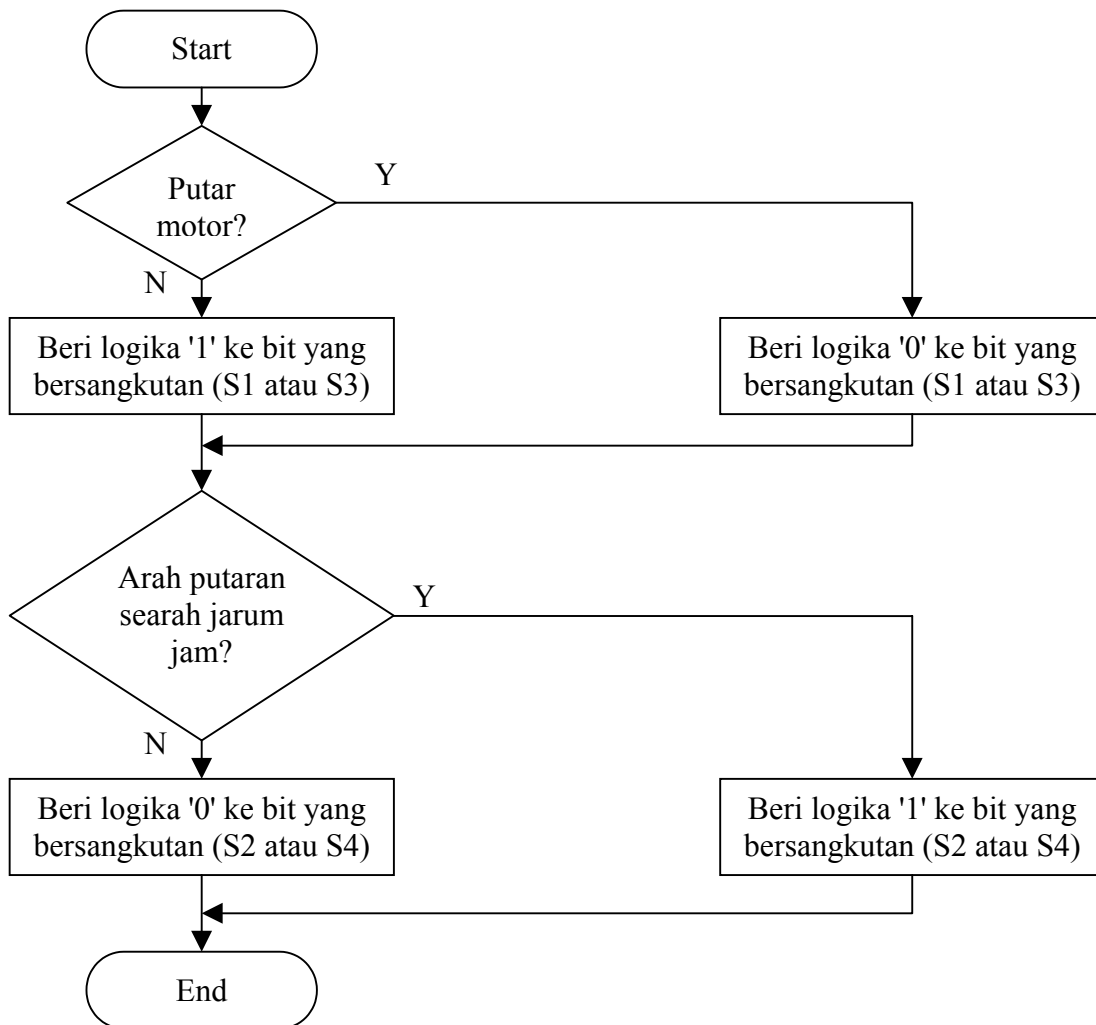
Start

Putar motor?

Y

N

Beri logika '1' ke bit yang bersangkutan (S1 atau S3)

Beri logika '0' ke bit yang bersangkutan (S1 atau S3)

Arah putaran searah jarum jam?

Y

N

Beri logika '0' ke bit yang bersangkutan (S2 atau S4)

Beri logika '1' ke bit yang bersangkutan (S2 atau S4)

End